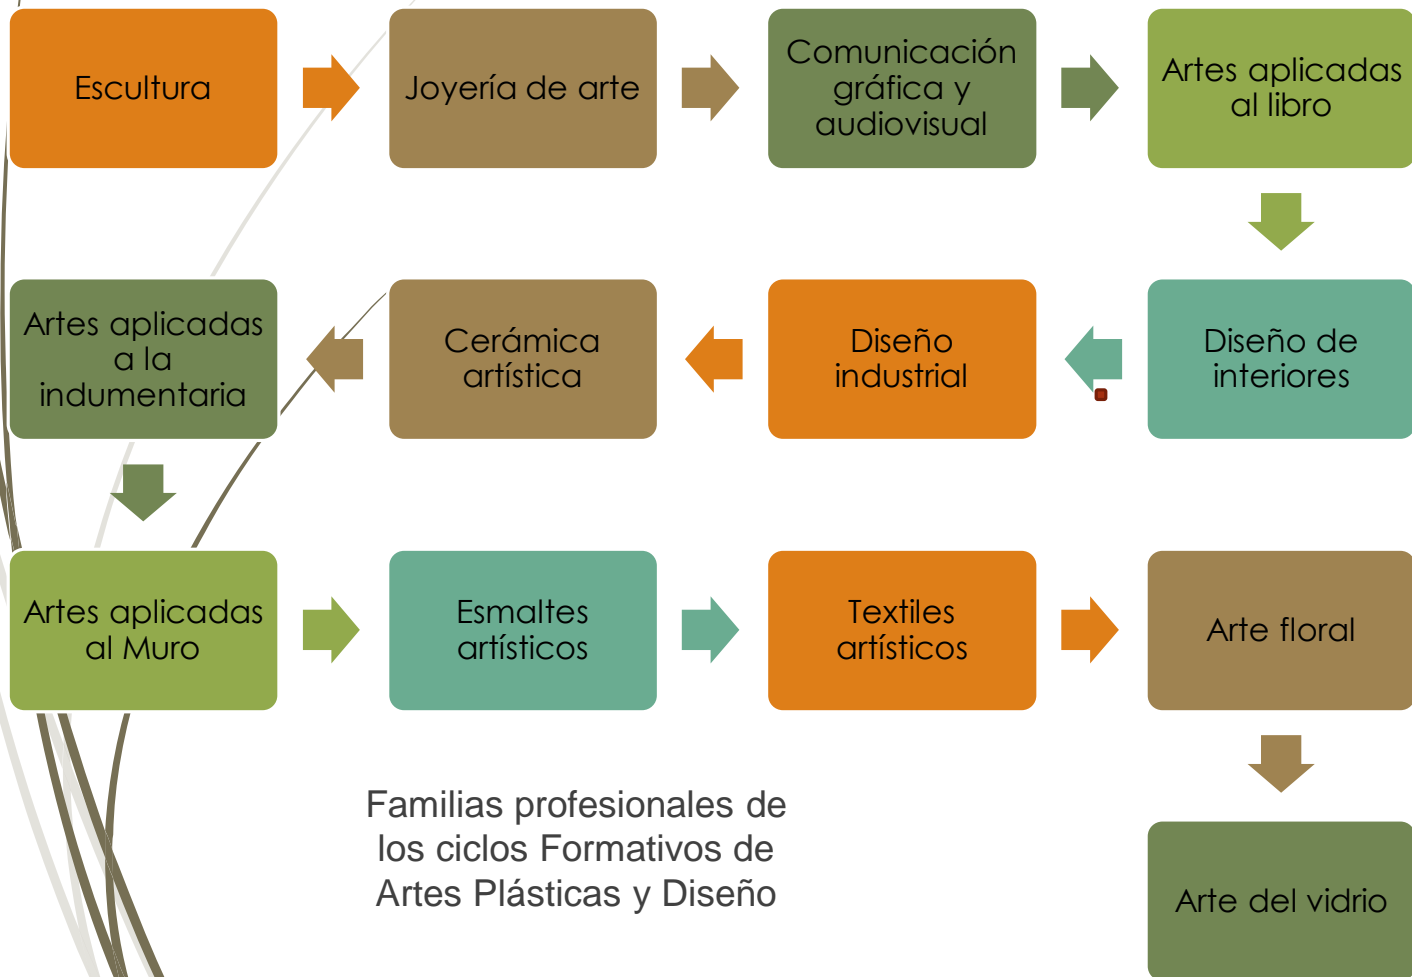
Escultura

Joyería de arte

Comunicación gráfica y audiovisual

Artes aplicadas al libro

Diseño de interiores

Diseño industrial

Cerámica artística

Artes aplicadas a la indumentaria

Artes aplicadas al Muro

Esmaltes artísticos

Textiles artísticos

Arte floral

Arte del vidrio

Familias profesionales de los ciclos Formativos de Artes Plásticas y Diseño